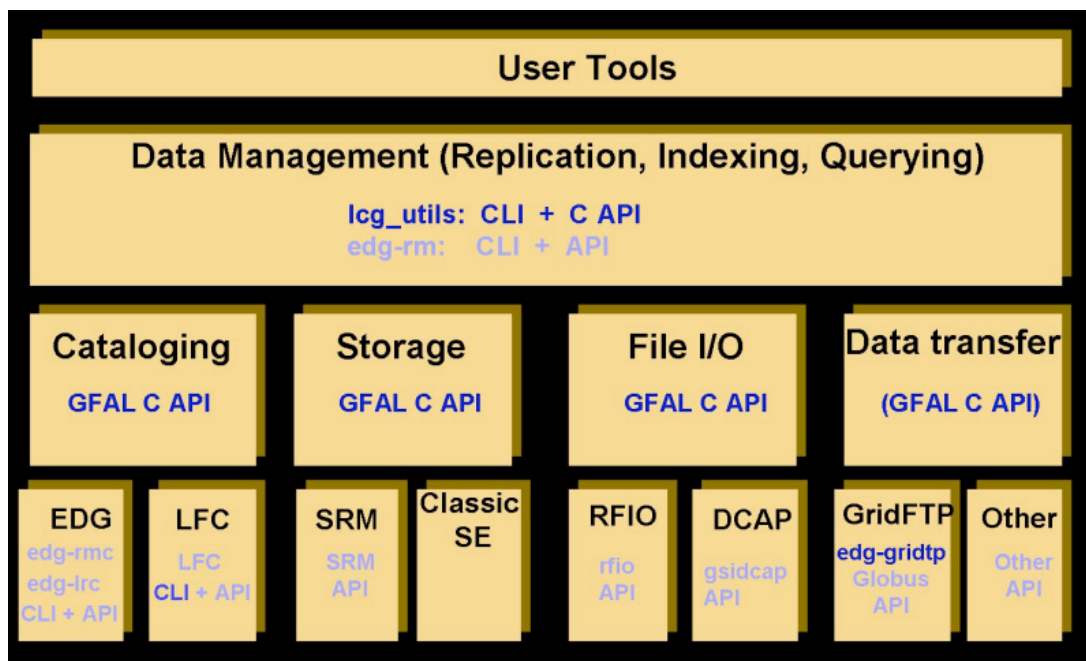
User Tools

Data Management (Replication, Indexing, Querying)

lcg_utils: CLI + C API
edg-rm: CLI + API

Cataloging
GFAL C API

Storage
GFAL C API

File I/O
GFAL C API

Data transfer
(GFAL C API)

EDG
edg-rmc
edg-lrc
CLI + API

LFC
LFC
CLI + API

SRM
SRM
API

Classic SE

RFIO
rfio
API

DCAP
gsidcap
API

GridFTP
edg-gridtp
Globus
API

Other
Other
API